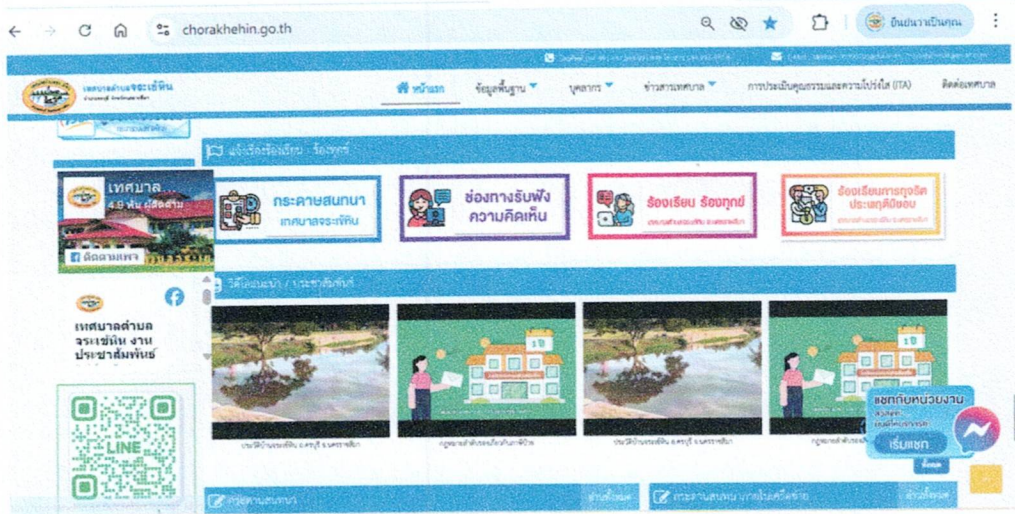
chorakhehin.go.th

ยินดีต้อนรับคุณ

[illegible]

เทศบาลตำบลจระเข้หิน
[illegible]

หน้าแรก
ข้อมูลพื้นฐาน
บุคลากร
ข่าวสารเทศบาล
การประเมินคุณธรรมและความโปร่งใส (ITA)
ติดต่อเทศบาล

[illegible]

แจ้งเรื่องร้องเรียน / ร้องทุกข์

กระดานสนทนา
เทศบาลจระเข้หิน

ช่องทางรับฟังความคิดเห็น

ร้องเรียน ร้องทุกข์
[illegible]

ร้องเรียนการทุจริตประพฤติมิชอบ
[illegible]

เทศบาล...
4.9 พัน ผู้ติดตาม
ติดตามเพจ

วีดีโอแนะนำ / ประชาสัมพันธ์

เทศบาลตำบลจระเข้หิน งานประชาสัมพันธ์

LINE

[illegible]
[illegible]
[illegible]
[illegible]

แชทกับหน่วยงาน
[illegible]
เริ่มแชท

กระดานสนทนา
อ่านทั้งหมด
กระดานสนทนา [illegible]
อ่านทั้งหมด